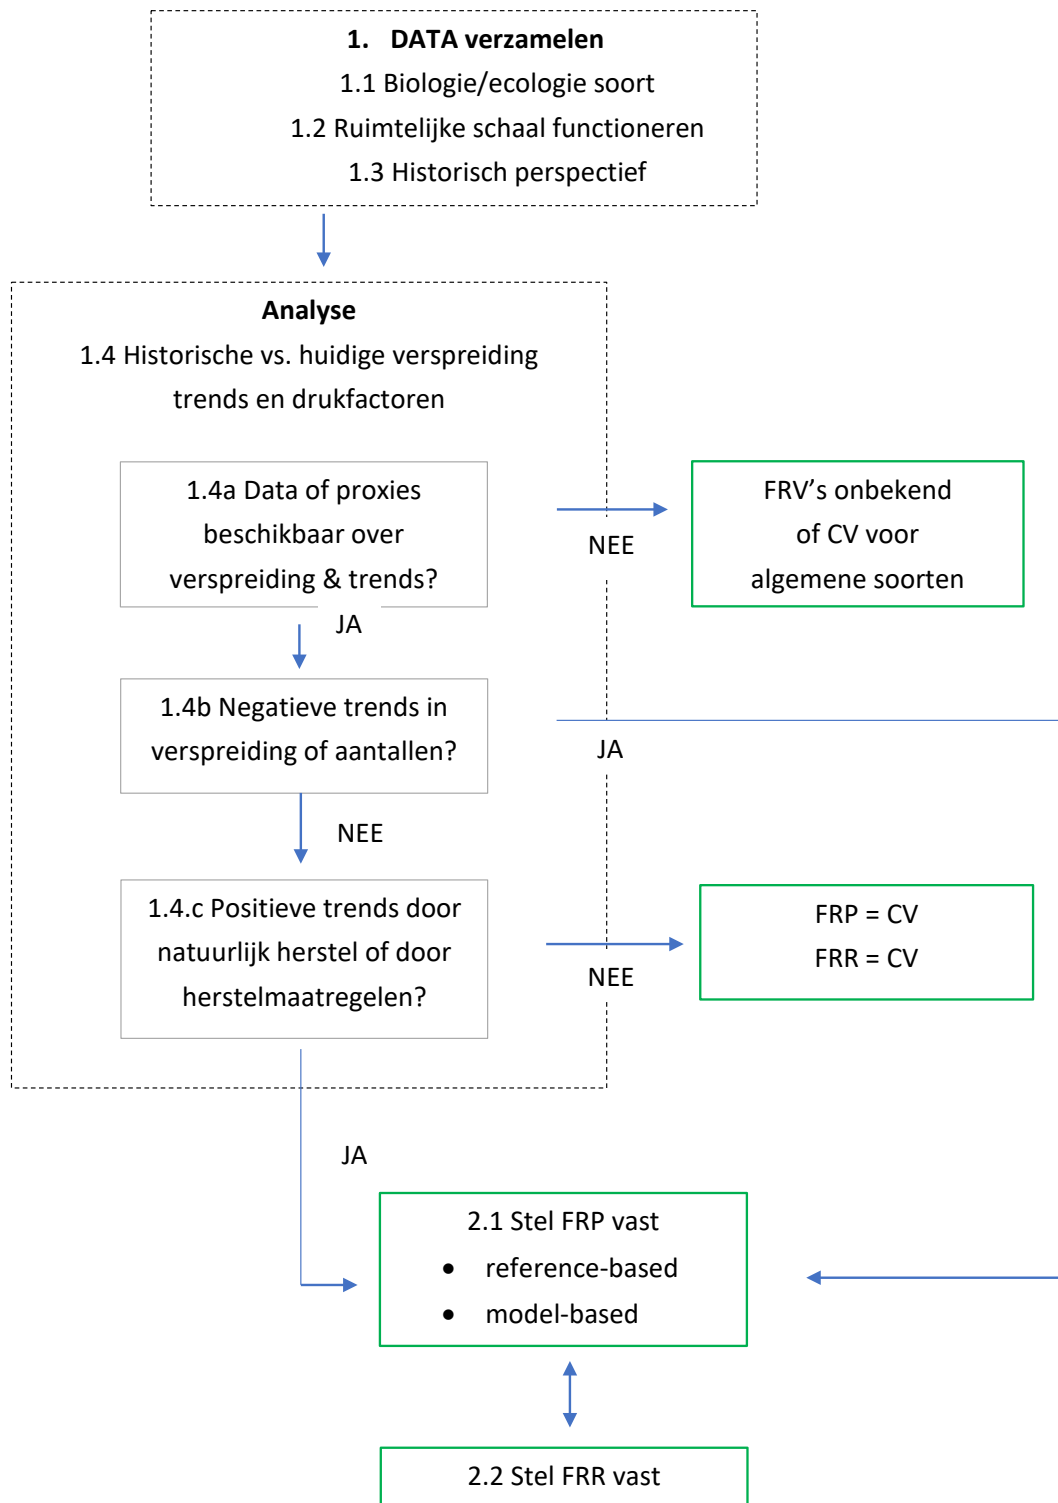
1. DATA verzamelen
1.1 Biologie/ecologie soort
1.2 Ruimtelijke schaal functioneren
1.3 Historisch perspectief

Analyse
1.4 Historische vs. huidige verspreiding trends en drukfactoren

1.4a Data of proxies beschikbaar over verspreiding & trends?

NEE

FRV's onbekend of CV voor algemene soorten

JA

1.4b Negatieve trends in verspreiding of aantallen?

JA

NEE

1.4.c Positieve trends door natuurlijk herstel of door herstelmaatregelen?

NEE

FRP = CV
FRR = CV

JA

2.1 Stel FRP vast
• reference-based
• model-based

2.2 Stel FRR vast